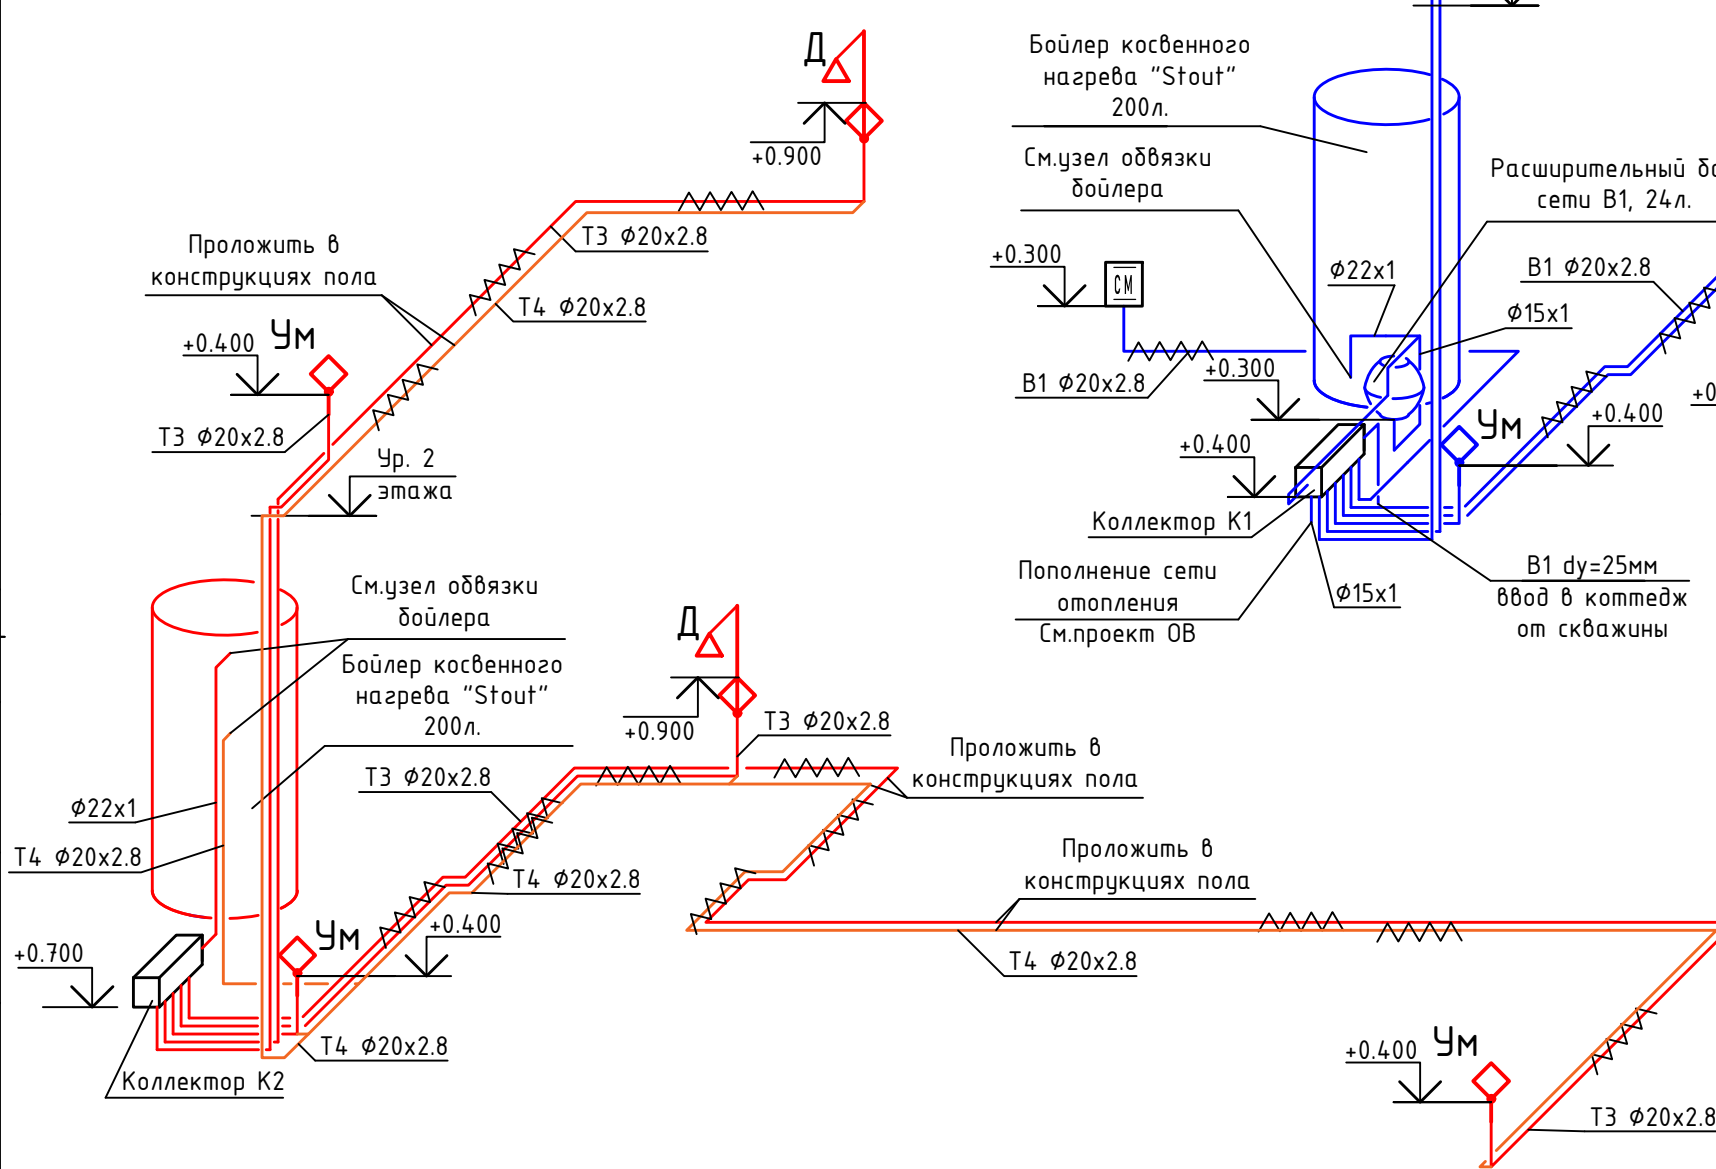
Д
+0.900
Т3 $\Phi$20x2.8
Т4 $\Phi$20x2.8
Проложить в конструкциях пола
+0.400
Ум
Т3 $\Phi$20x2.8
Ур. 2 этажа
См.узел обвязки бойлера
Бойлер косвенного нагрева "Stout" 200л.
$\Phi$22x1
Т4 $\Phi$20x2.8
+0.700
Коллектор К2
Ум
+0.400
Т4 $\Phi$20x2.8
Т3 $\Phi$20x2.8
Т4 $\Phi$20x2.8
Д
+0.900
Т3 $\Phi$20x2.8
Проложить в конструкциях пола
Проложить в конструкциях пола
Т4 $\Phi$20x2.8
+0.400
Ум
Т3 $\Phi$20x2.8
Бойлер косвенного нагрева "Stout" 200л.
См.узел обвязки бойлера
Расширительный ба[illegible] сети В1, 24л.
+0.300
СМ
$\Phi$22x1
В1 $\Phi$20x2.8
$\Phi$15x1
В1 $\Phi$20x2.8
+0.300
+0.400
Ум
+0.400
+0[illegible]
Коллектор К1
Пополнение сети отопления См.проект ОВ
$\Phi$15x1
В1 dy=25мм ввод в коттедж от скважины